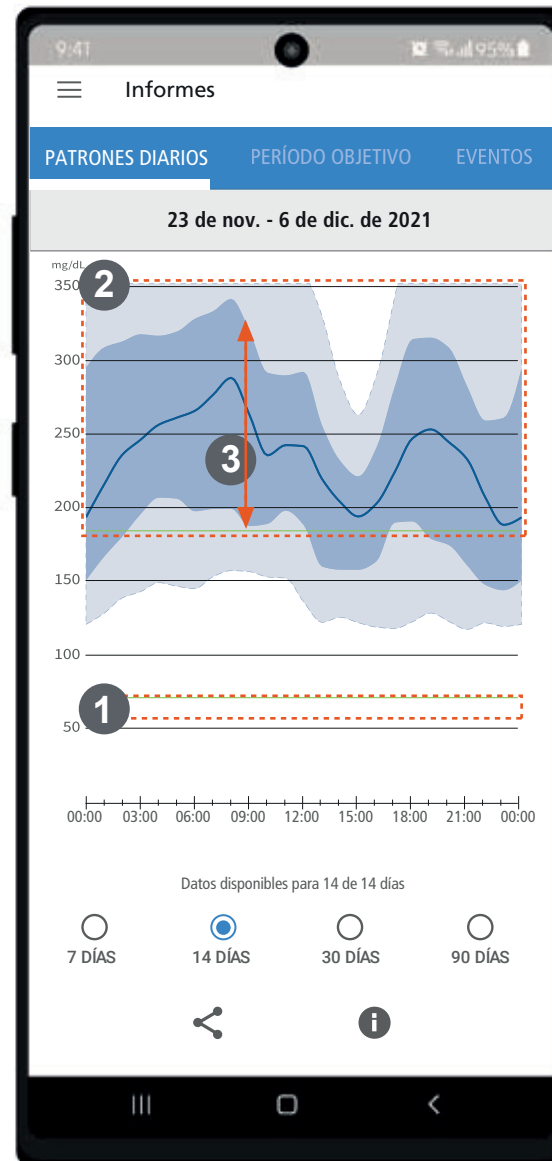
9:41 95%

Informes

PATRONES DIARIOS PERÍODO OBJETIVO EVENTOS

23 de nov. - 6 de dic. de 2021

mg/dL
350
300
250
200
150
100
50

2
3
1

00:00 03:00 06:00 09:00 12:00 15:00 18:00 21:00 00:00

Datos disponibles para 14 de 14 días

7 DÍAS 14 DÍAS 30 DÍAS 90 DÍAS